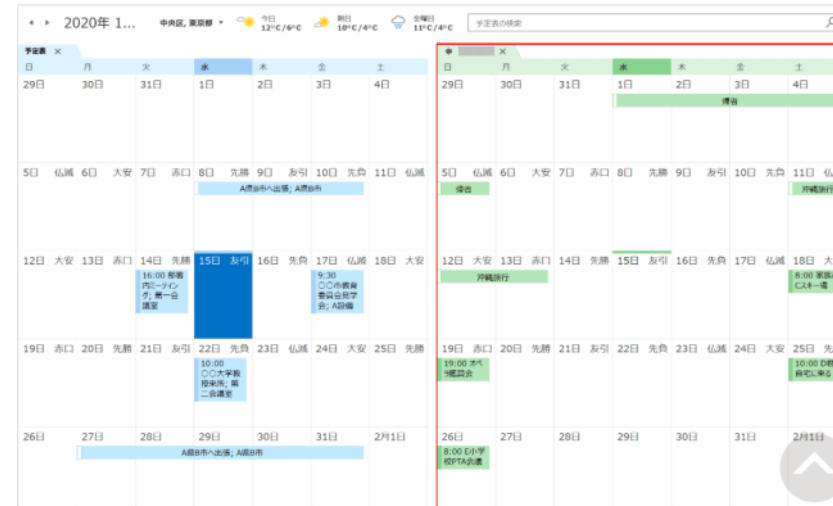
◀ ▶ 2020年 1... 中央区, 東京都 ▾ 今日 12°C/6°C 明日 10°C/4°C 金曜日 11°C/4°C 予定表の検索

予定表 ×

| 日 | 月 | 火 | 水 | 木 | 金 | 土 |
|---|---|---|---|---|---|---|
| 29日 | 30日 | 31日 | 1日 | 2日 | 3日 | 4日 |
| 5日 仏滅 | 6日 大安 | 7日 赤口 | 8日 先勝 A県谷市へ出張; A県谷市 | 9日 友引 | 10日 先負 | 11日 仏滅 |
| 12日 大安 | 13日 赤口 | 14日 先勝 16:00 部署内ミーティング; 第一会議室 | 15日 友引 | 16日 先負 | 17日 仏滅 9:30 〇〇市教育委員会見学会; A設備 | 18日 大安 |
| 19日 赤口 | 20日 先勝 | 21日 友引 | 22日 先負 10:00 〇〇大学教授来所; 第二会議室 | 23日 仏滅 | 24日 大安 | 25日 赤口 |
| 26日 | 27日 A県B市へ出張; A県B市 | 28日 | 29日 | 30日 | 31日 | 2月1日 |

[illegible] ×

| 日 | 月 | 火 | 水 | 木 | 金 | 土 |
|---|---|---|---|---|---|---|
| 29日 | 30日 | 31日 | 1日 帰省 | 2日 | 3日 | 4日 |
| 5日 仏滅 帰省 | 6日 大安 | 7日 赤口 | 8日 先勝 | 9日 友引 | 10日 先負 | 11日 仏 沖縄旅行 |
| 12日 大安 沖縄旅行 | 13日 赤口 | 14日 先勝 | 15日 友引 | 16日 先負 | 17日 仏滅 | 18日 大 8:00 家族スキー場 |
| 19日 赤口 19:00 末ベ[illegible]懇談会 | 20日 先勝 | 21日 友引 | 22日 先負 | 23日 仏滅 | 24日 大安 | 25日 赤 10:00 D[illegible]自宅に来る |
| 26日 8:00 E小学校PTA会議 | 27日 | 28日 | 29日 | 30日 | 31日 | 2月1日 |